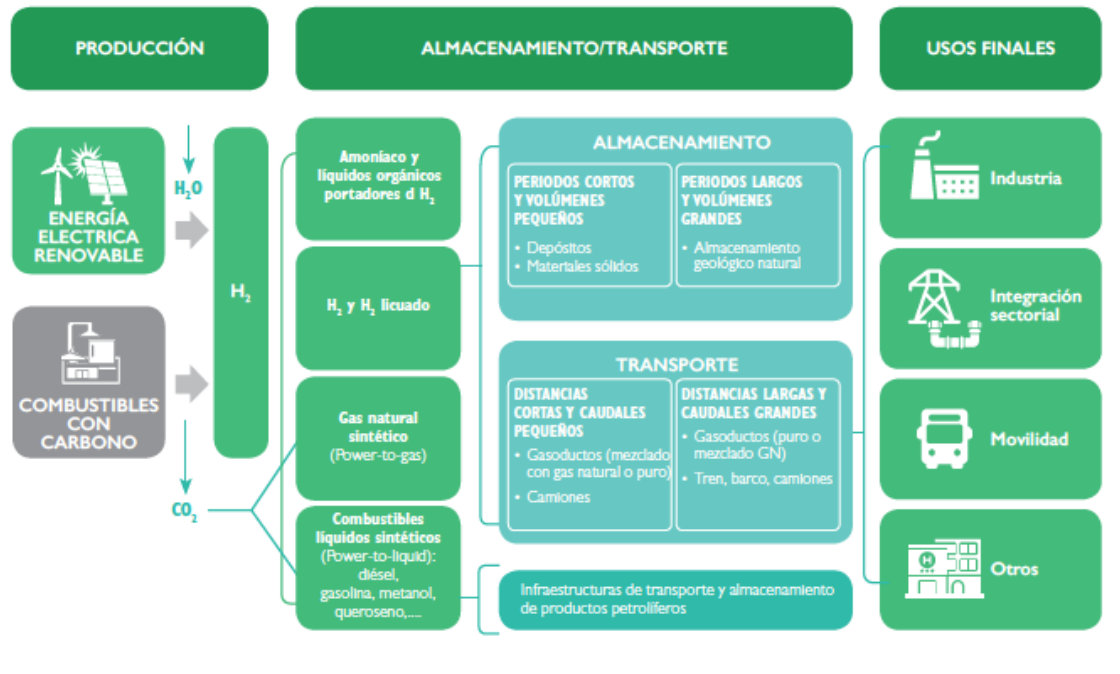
PRODUCCIÓN

ALMACENAMIENTO/TRANSPORTE

USOS FINALES

ENERGÍA ELECTRICA RENOVABLE

$H_2O$

COMBUSTIBLES CON CARBONO

$CO_2$

$H_2$

Amoniaco y liquidos orgánicos portadores d $H_2$

$H_2$ y $H_2$ licuado

Gas natural sintético (Power-to-gas)

Combustibles liquidos sintéticos (Power-to-liquid): diésel, gasolina, metanol, queroseno,....

ALMACENAMIENTO

PERIODOS CORTOS Y VOLÚMENES PEQUEÑOS
• Depósitos
• Materiales sólidos

PERIODOS LARGOS Y VOLÚMENES GRANDES
• Almacenamiento geológico natural

TRANSPORTE

DISTANCIAS CORTAS Y CAUDALES PEQUEÑOS
• Gasoductos (mezclado con gas natural o puro)
• Camiones

DISTANCIAS LARGAS Y CAUDALES GRANDES
• Gasoductos (puro o mezclado GN)
• Tren, barco, camiones

Infraestructuras de transporte y almacenamiento de productos petrolíferos

Industria

Integración sectorial

Movilidad

Otros